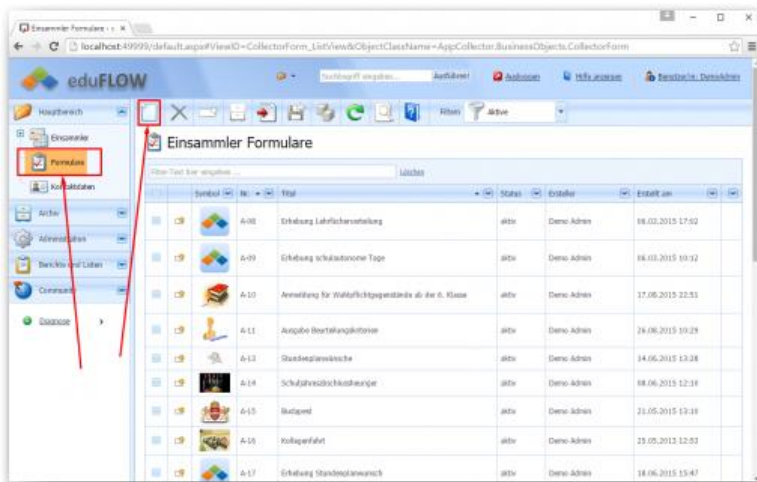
Einsammler Formulare - ×

localhost:49999/default.aspx#ViewID=CollectorForm_ListView&ObjectClassName=AppCollector.BusinessObjects.CollectorForm

eduFLOW

Suchbegriff eingeben... Ausführen Abmelden Hilfe anzeigen Benutzerin: DemoAdmin

Hauptbereich

Einsammler

Formulare

Kontaktdaten

Archiv

Administration

Berichte und Listen

Community

Diagnose

Filter Aktive

Einsammler Formulare

Filter Text hier eingeben... Löschen

| | | Symbol | Nr. | Titel | Status | Ersteller | Erstellt am |
|---|---|---|---|---|---|---|---|
| | | | A-08 | Erhebung Lehrfächerverteilung | aktiv | Demo Admin | 06.02.2015 17:02 |
| | | | A-09 | Erhebung schulautonome Tage | aktiv | Demo Admin | 06.03.2015 10:12 |
| | | | A-10 | Anmeldung für Wahlpflichtgegenstände ab der 6. Klasse | aktiv | Demo Admin | 17.05.2015 22:51 |
| | | | A-11 | Ausgabe Beurteilungskriterien | aktiv | Demo Admin | 26.06.2015 10:29 |
| | | | A-13 | Stundenplanwünsche | aktiv | Demo Admin | 14.06.2015 13:28 |
| | | | A-14 | Schuljahresabschlussheuriger | aktiv | Demo Admin | 08.06.2015 12:16 |
| | | | A-15 | Budapest | aktiv | Demo Admin | 21.05.2015 13:16 |
| | | | A-16 | Kollegenfahrt | aktiv | Demo Admin | 25.05.2015 12:53 |
| | | | A-17 | Erhebung Stundenplanwunsch | aktiv | Demo Admin | 16.06.2015 15:47 |